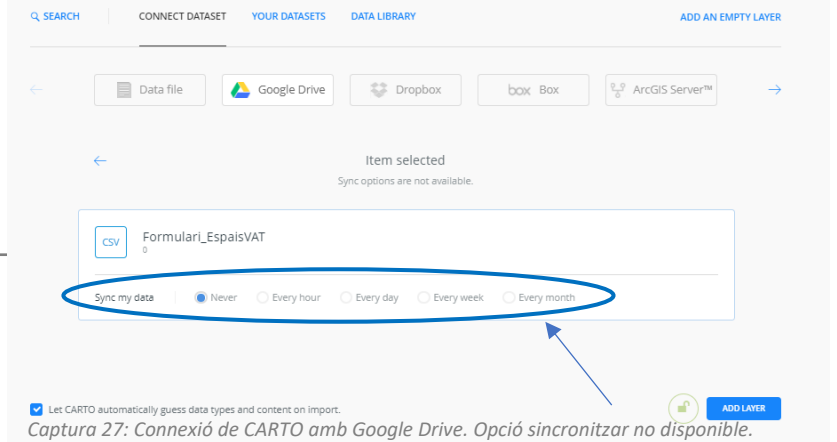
SEARCH CONNECT DATASET YOUR DATASETS DATA LIBRARY ADD AN EMPTY LAYER

Data file Google Drive Dropbox box Box ArcGIS Server™

Item selected

Sync options are not available.

CSV Formulari_EspaisVAT

0

Sync my data Never Every hour Every day Every week Every month

Let CARTO automatically guess data types and content on import.

ADD LAYER

Captura 27: Connexió de CARTO amb Google Drive. Opció sincronitzar no disponible.